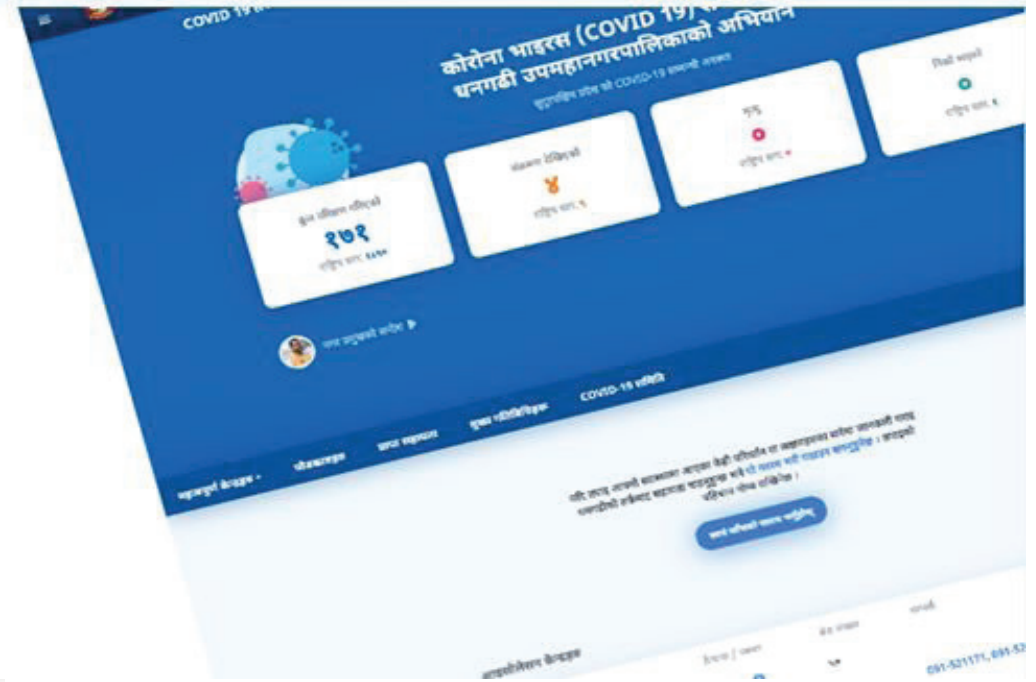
COVID 19

कोरोना भाइरस (COVID 19) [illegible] धनगढी उपमहानगरपालिकाको अभियान

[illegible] COVID-19 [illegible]

कुल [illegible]
१७१
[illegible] १७१

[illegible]
४
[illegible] ५

मृत्यु
०
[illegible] ०

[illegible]
०
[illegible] ६

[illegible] ▶

महत्वपूर्ण केन्द्रहरू ▾   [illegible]   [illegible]   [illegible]   COVID-19 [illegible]

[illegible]

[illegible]

आइसोलेसन केन्द्रहरू   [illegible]   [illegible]   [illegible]

091-521171, 091-52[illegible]